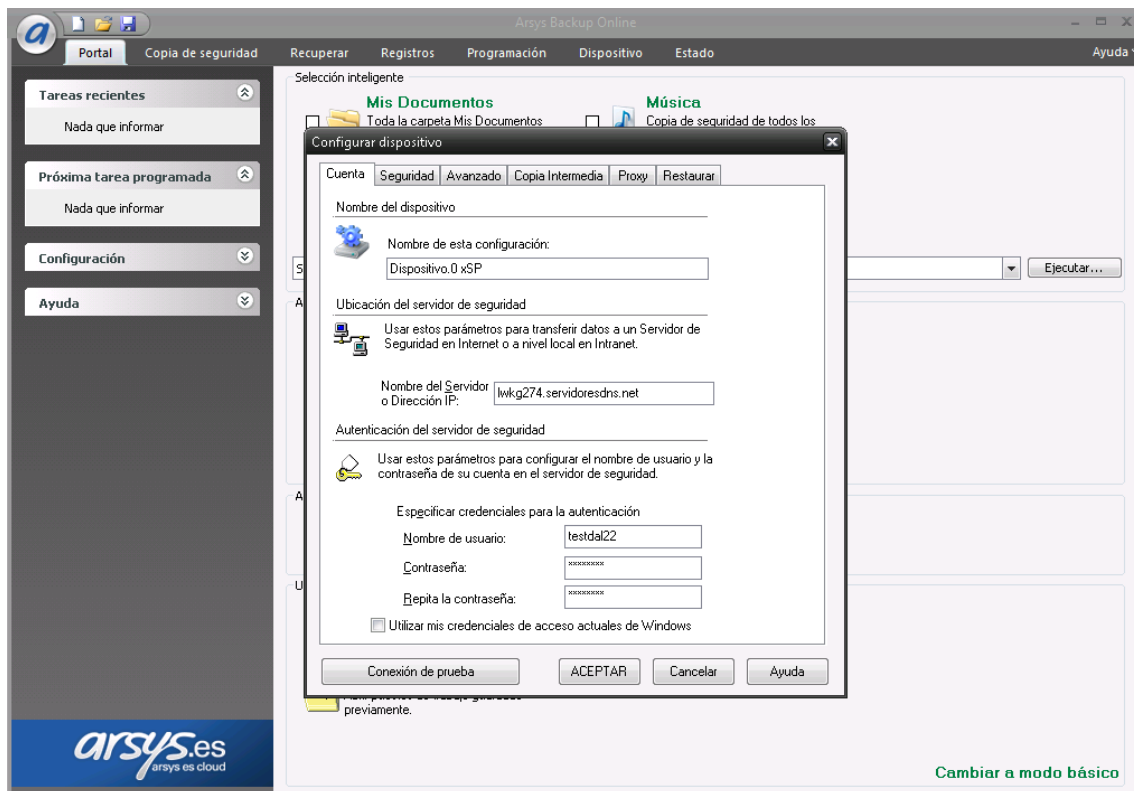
Arsys Backup Online

Portal | Copia de seguridad | Recuperar | Registros | Programación | Dispositivo | Estado | Ayuda

Tareas recientes
Nada que informar

Próxima tarea programada
Nada que informar

Configuración

Ayuda

Selección inteligente

Mis Documentos
Toda la carpeta Mis Documentos

Música
Copia de seguridad de todos los

Ejecutar...

previamente.

Configurar dispositivo

Cuenta | Seguridad | Avanzado | Copia Intermedia | Proxy | Restaurar

Nombre del dispositivo

Nombre de esta configuración:
Dispositivo.0 xSP

Ubicación del servidor de seguridad

Usar estos parámetros para transferir datos a un Servidor de Seguridad en Internet o a nivel local en Intranet.

Nombre del Servidor o Dirección IP: lwkg274.servidoresdns.net

Autenticación del servidor de seguridad

Usar estos parámetros para configurar el nombre de usuario y la contraseña de su cuenta en el servidor de seguridad.

Especificar credenciales para la autenticación
Nombre de usuario: testdal22
Contraseña: ********
Repita la contraseña: ********

Utilizar mis credenciales de acceso actuales de Windows

Conexión de prueba | ACEPTAR | Cancelar | Ayuda

arsys.es
arsys es cloud

Cambiar a modo básico